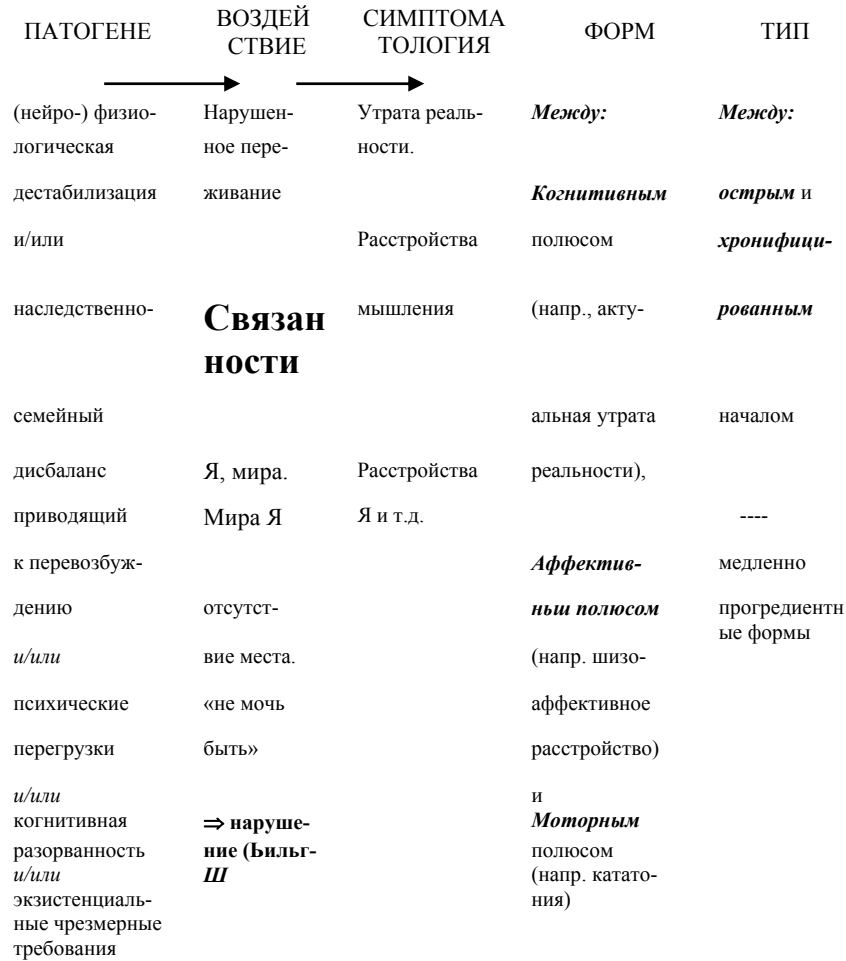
| ПАТОГЕНЕ | ВОЗДЕЙСТВИЕ | СИМПТОМАТОЛОГИЯ | ФОРМ | ТИП |
|---|---|---|---|---|
| (нейро-) физиологическая дестабилизация и/или наследственно-семейный дисбаланс приводящий к перевозбуждению *и/или* психические перегрузки *и/или* когнитивная разорванность *и/или* экзистенциальные чрезмерные требования | Нарушенное переживание **Связанности** Я, мира. Мира Я отсутствие места. «не мочь быть» ⇒ **нарушение (Ьильг-*Ш*** | Утрата реальности. Расстройства мышления Расстройства Я и т.д. | ***Между:*** ***Когнитивным*** полюсом (напр., актуальная утрата реальности), ***Аффективньш полюсом*** (напр. шизоаффективное расстройство) и ***Моторным*** полюсом (напр. кататония) | ***Между:*** ***острым*** и ***хронифицированным*** началом ---- медленно прогредиентные формы |